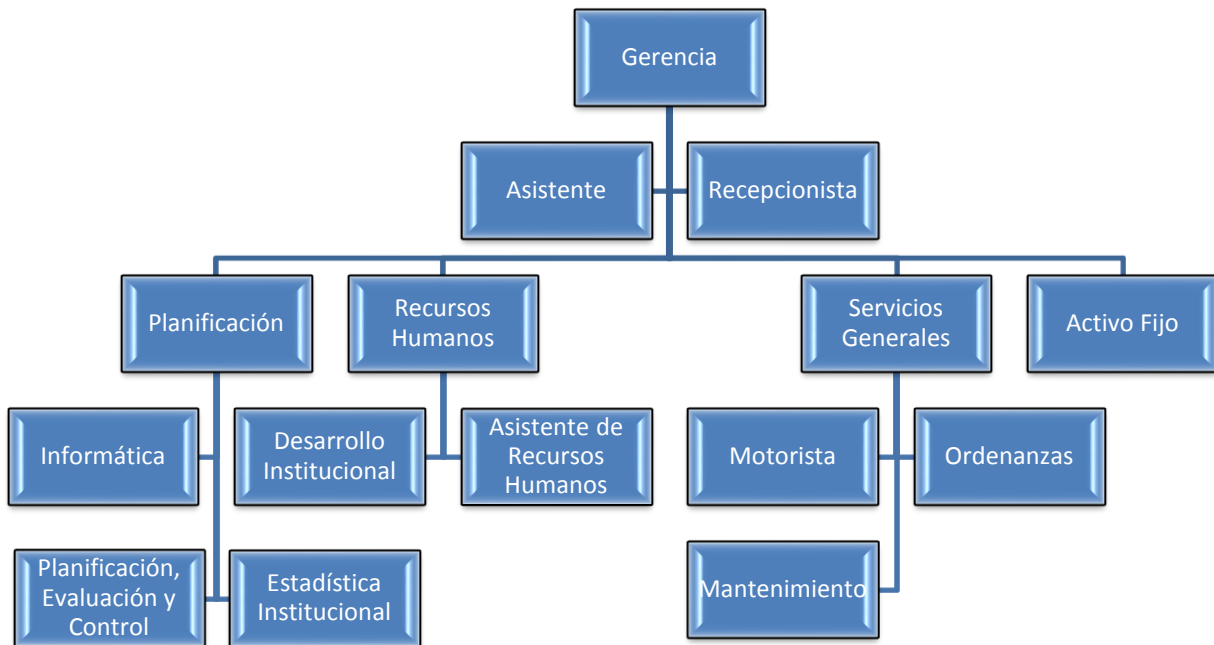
Gerencia

Asistente

Recepcionista

Planificación

Recursos Humanos

Servicios Generales

Activo Fijo

Informática

Desarrollo Institucional

Asistente de Recursos Humanos

Motorista

Ordenanzas

Planificación, Evaluación y Control

Estadística Institucional

Mantenimiento